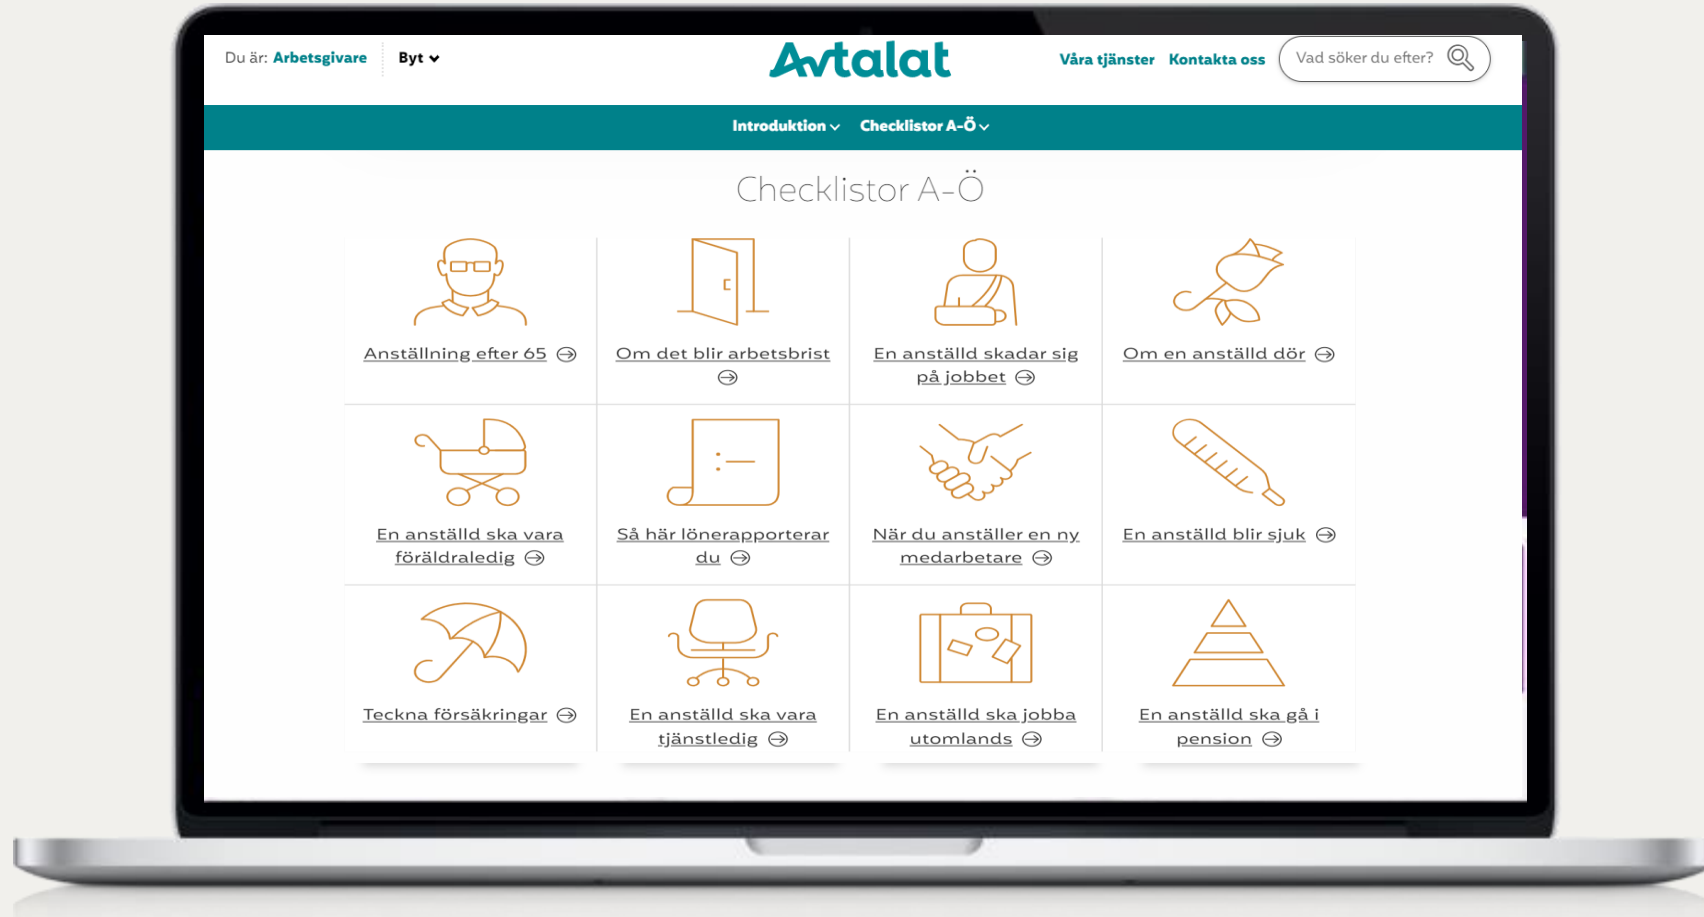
Du är: Arbetsgivare Byt

Avtalat

Våra tjänster Kontakta oss Vad söker du efter?

Introduktion Checklistor A-Ö

Checklistor A-Ö

Anställning efter 65

Om det blir arbetsbrist

En anställd skadar sig på jobbet

Om en anställd dör

En anställd ska vara föräldraledig

Så här lönerapporterar du

När du anställer en ny medarbetare

En anställd blir sjuk

Teckna försäkringar

En anställd ska vara tjänstledig

En anställd ska jobba utomlands

En anställd ska gå i pension